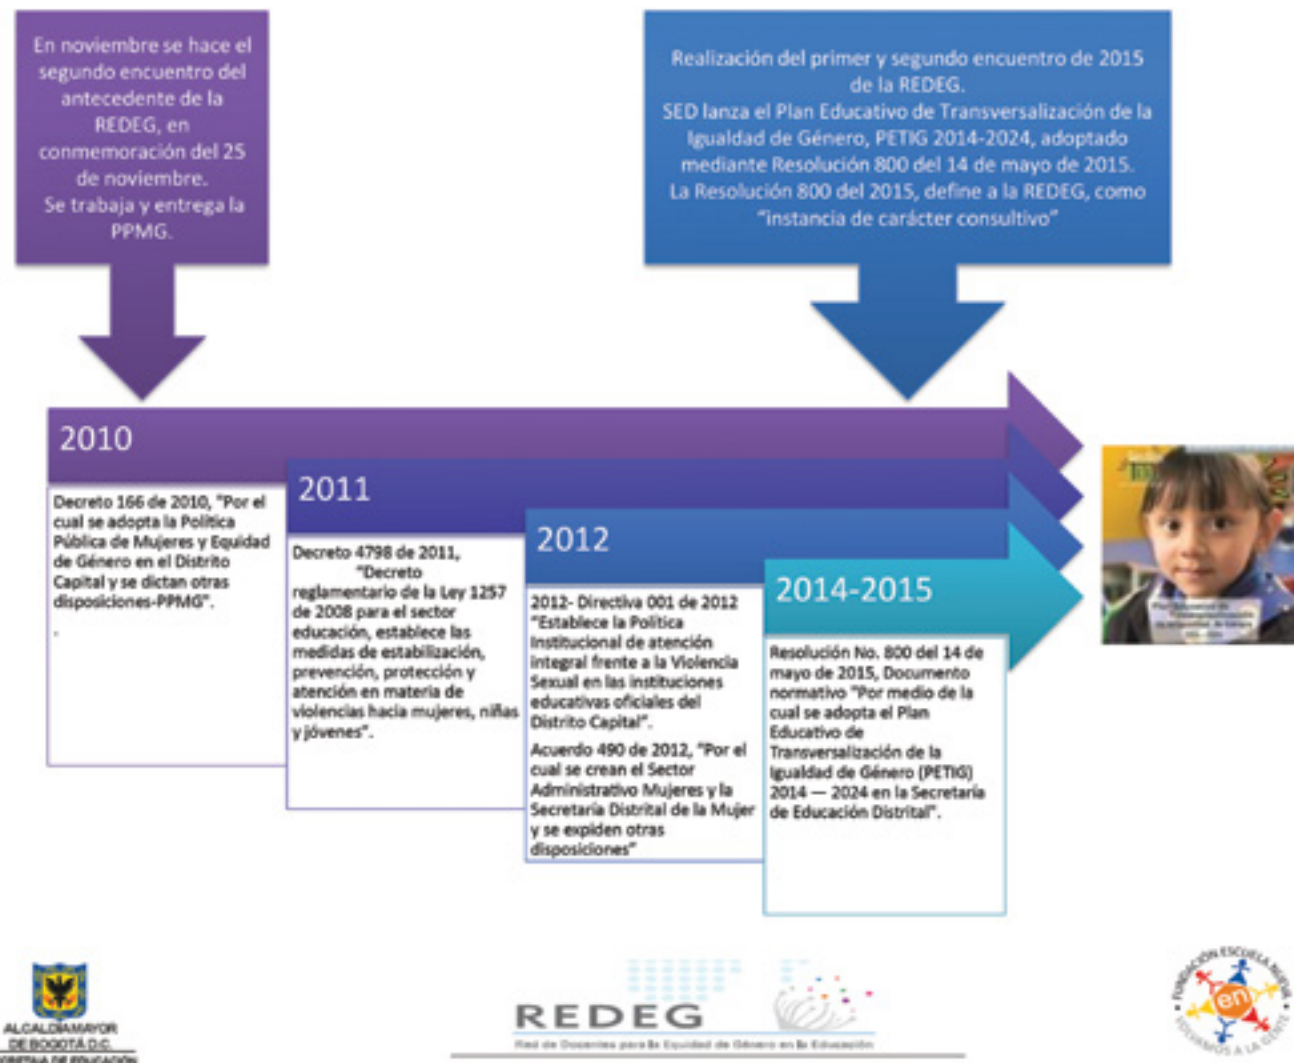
En noviembre se hace el segundo encuentro del antecedente de la REDEG, en conmemoración del 25 de noviembre.
Se trabaja y entrega la PPMG.

Realización del primer y segundo encuentro de 2015 de la REDEG.
SED lanza el Plan Educativo de Transversalización de la Igualdad de Género, PETIG 2014-2024, adoptado mediante Resolución 800 del 14 de mayo de 2015.
La Resolución 800 del 2015, define a la REDEG, como "instancia de carácter consultivo"

2010

Decreto 166 de 2010, "Por el cual se adopta la Política Pública de Mujeres y Equidad de Género en el Distrito Capital y se dictan otras disposiciones-PPMG".

2011

Decreto 4798 de 2011, "Decreto reglamentario de la Ley 1257 de 2008 para el sector educación, establece las medidas de estabilización, prevención, protección y atención en materia de violencias hacia mujeres, niñas y jóvenes".

2012

2012- Directiva 001 de 2012 "Establece la Política Institucional de atención integral frente a la Violencia Sexual en las instituciones educativas oficiales del Distrito Capital".

Acuerdo 490 de 2012, "Por el cual se crean el Sector Administrativo Mujeres y la Secretaría Distrital de la Mujer y se expiden otras disposiciones"

2014-2015

Resolución No. 800 del 14 de mayo de 2015, Documento normativo "Por medio de la cual se adopta el Plan Educativo de Transversalización de la Igualdad de Género (PETIG) 2014 — 2024 en la Secretaría de Educación Distrital".

ALCALDÍA MAYOR DE BOGOTÁ D.C.
SECRETARÍA DE EDUCACIÓN

REDEG
Red de Docentes para la Equidad de Género en la Educación

FUNDACIÓN ESCUELA NUEVA
en
VOLVAMOS A LA GENTE